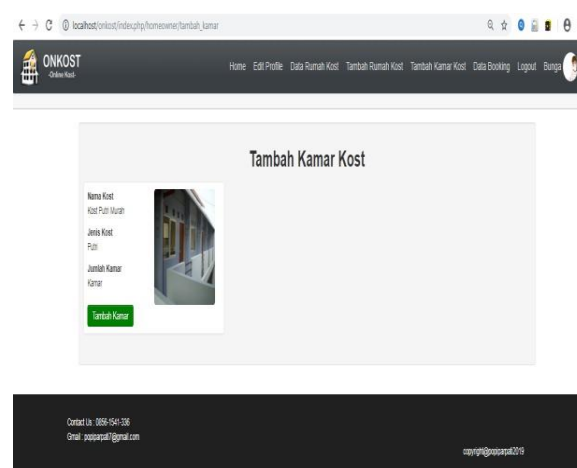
localhost/onkost/index.php/homeowner/tambah_kamar

ONKOST
-Online Kost-

Home Edit Profile Data Rumah Kost Tambah Rumah Kost Tambah Kamar Kost Data Booking Logout Bunga

Tambah Kamar Kost

Nama Kost
Kost Putri Murah

Jenis Kost
Putri

Jumlah Kamar
Kamar

Tambah Kamar

Contact Us : 0856-1541-336
Gmail : popiparpati7@gmail.com

copyright@popiparpati2019